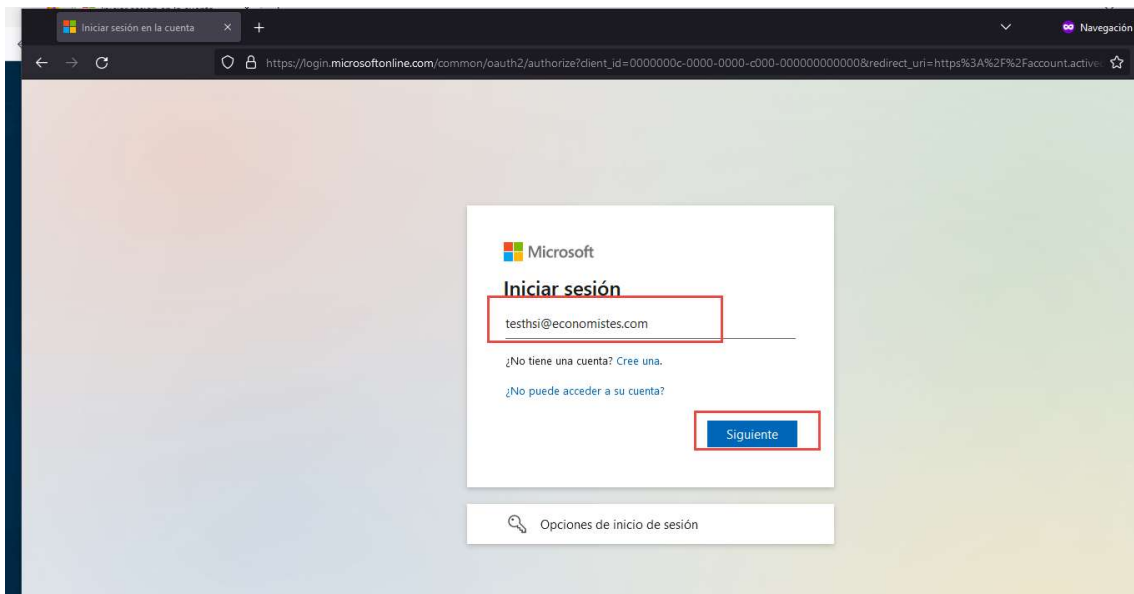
Iniciar sesión en la cuenta

Navegación

https://login.microsoftonline.com/common/oauth2/authorize?client_id=0000000c-0000-0000-c000-000000000000&redirect_uri=https%3A%2F%2Faccount.active

Microsoft

Iniciar sesión

testhsi@economistes.com

¿No tiene una cuenta? Cree una.

¿No puede acceder a su cuenta?

Siguiente

Opciones de inicio de sesión